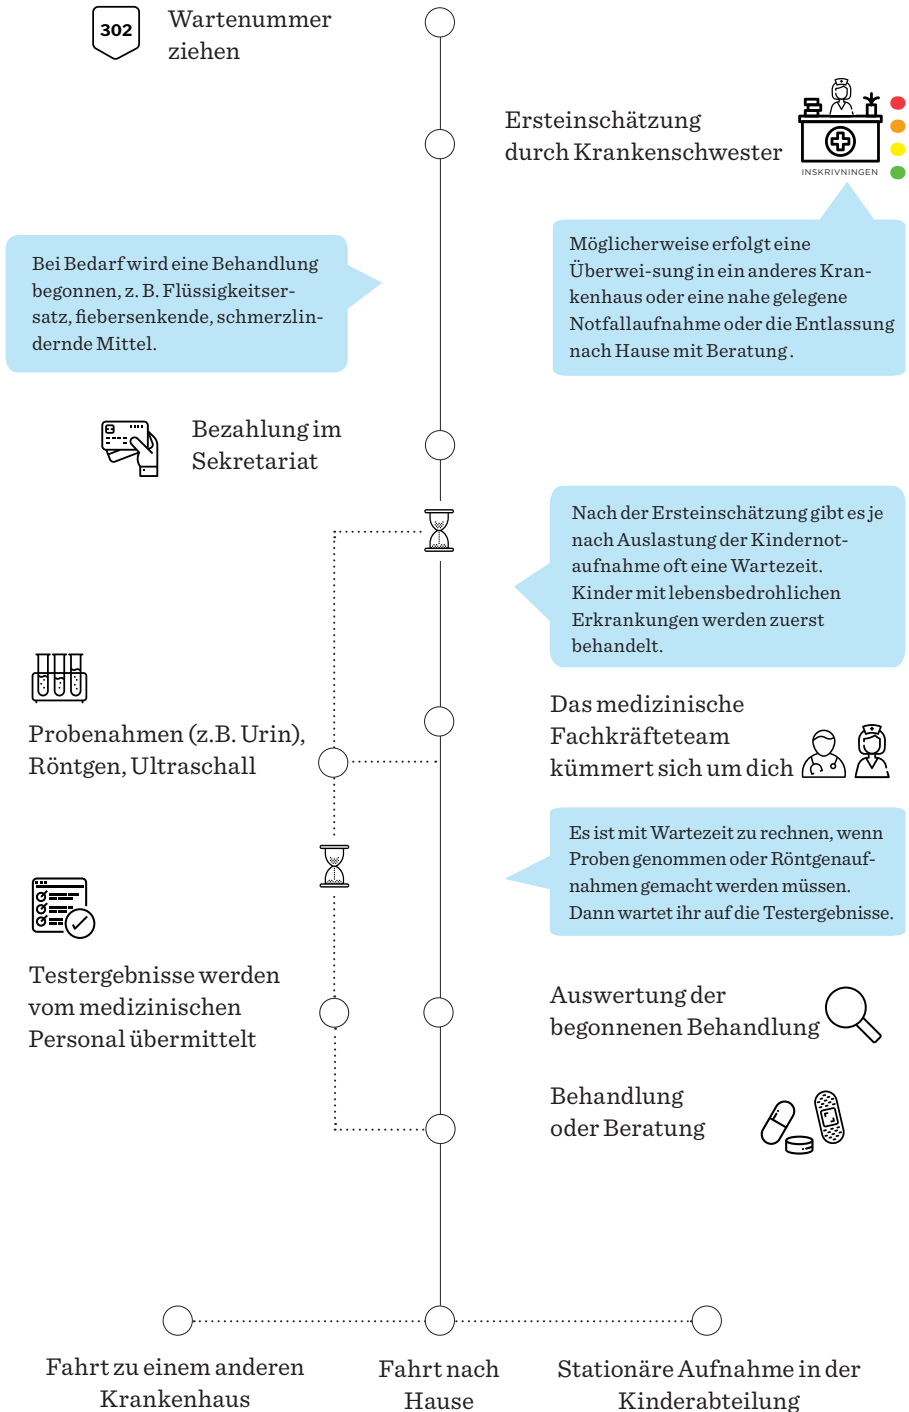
302

Wartenummer ziehen

Ersteinschätzung durch Krankenschwester

INSKRIVNINGEN

Bei Bedarf wird eine Behandlung begonnen, z. B. Flüssigkeitsersatz, fiebersenkende, schmerzlindernde Mittel.

Möglicherweise erfolgt eine Überwei-sung in ein anderes Krankenhaus oder eine nahe gelegene Notfallaufnahme oder die Entlassung nach Hause mit Beratung.

Bezahlung im Sekretariat

Nach der Ersteinschätzung gibt es je nach Auslastung der Kindernotaufnahme oft eine Wartezeit. Kinder mit lebensbedrohlichen Erkrankungen werden zuerst behandelt.

Probenahmen (z.B. Urin), Röntgen, Ultraschall

Das medizinische Fachkräfteteam kümmert sich um dich

Es ist mit Wartezeit zu rechnen, wenn Proben genommen oder Röntgenaufnahmen gemacht werden müssen. Dann wartet ihr auf die Testergebnisse.

Testergebnisse werden vom medizinischen Personal übermittelt

Auswertung der begonnenen Behandlung

Behandlung oder Beratung

Fahrt zu einem anderen Krankenhaus

Fahrt nach Hause

Stationäre Aufnahme in der Kinderabteilung